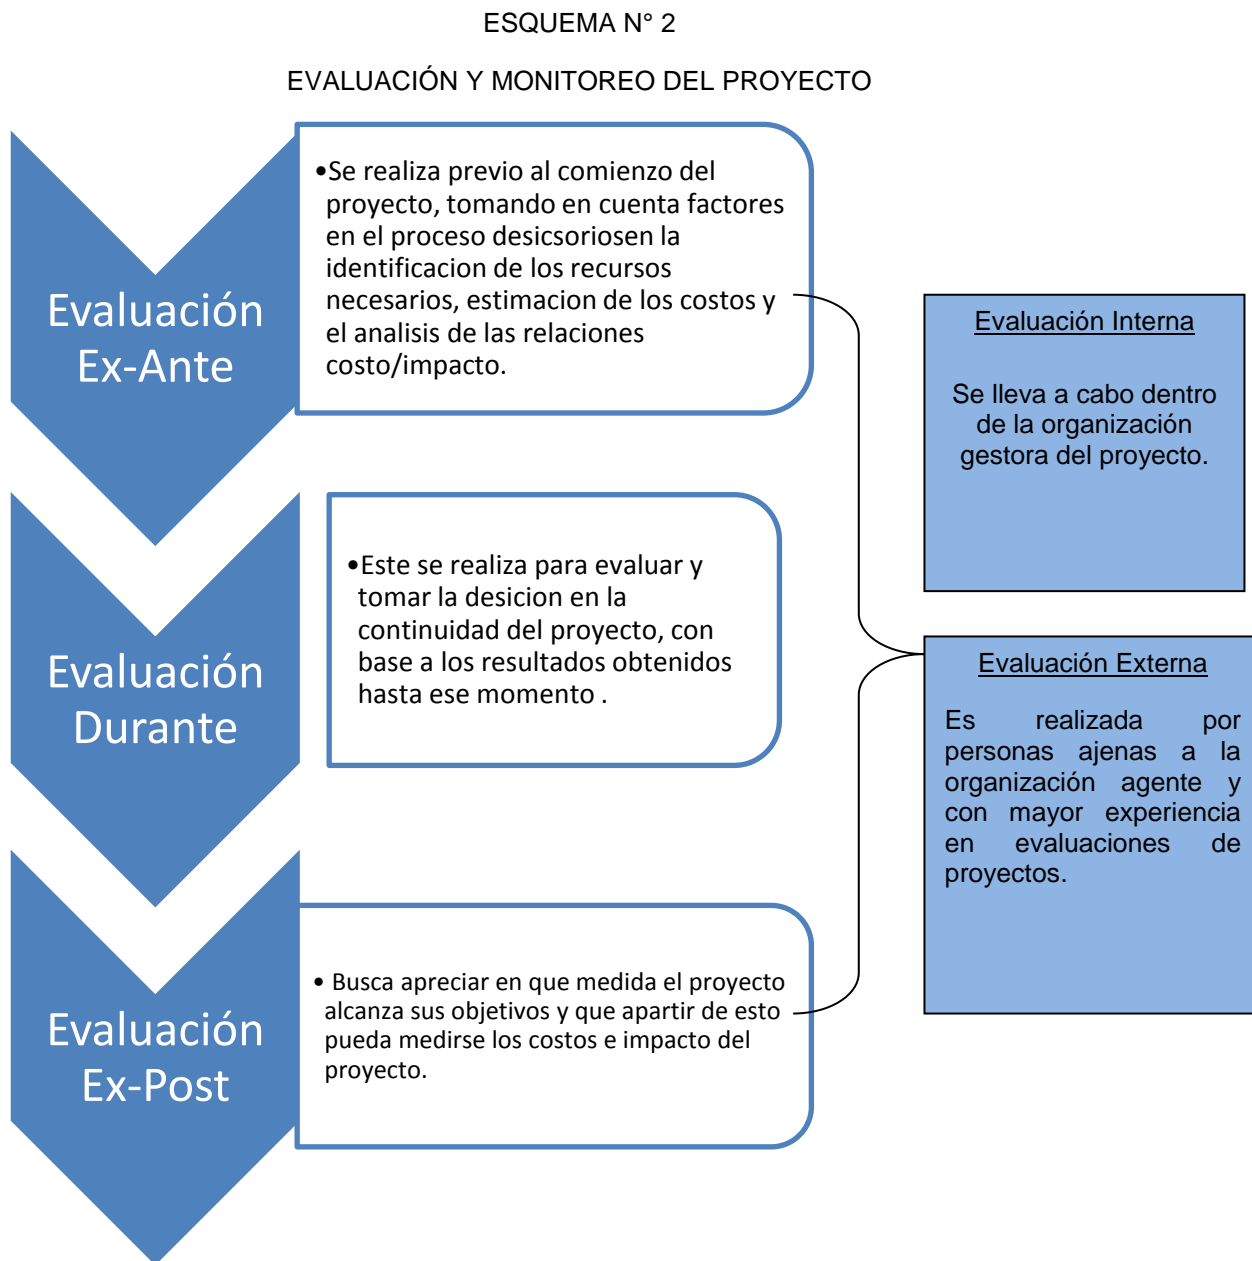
ESQUEMA N° 2

EVALUACIÓN Y MONITOREO DEL PROYECTO

Evaluación Ex-Ante

•Se realiza previo al comienzo del proyecto, tomando en cuenta factores en el proceso desicsoriosen la identificacion de los recursos necesarios, estimacion de los costos y el analisis de las relaciones costo/impacto.

Evaluación Durante

•Este se realiza para evaluar y tomar la desicion en la continuidad del proyecto, con base a los resultados obtenidos hasta ese momento .

Evaluación Ex-Post

• Busca apreciar en que medida el proyecto alcanza sus objetivos y que apartir de esto pueda medirse los costos e impacto del proyecto.

Evaluación Interna

Se lleva a cabo dentro de la organización gestora del proyecto.

Evaluación Externa

Es realizada por personas ajenas a la organización agente y con mayor experiencia en evaluaciones de proyectos.